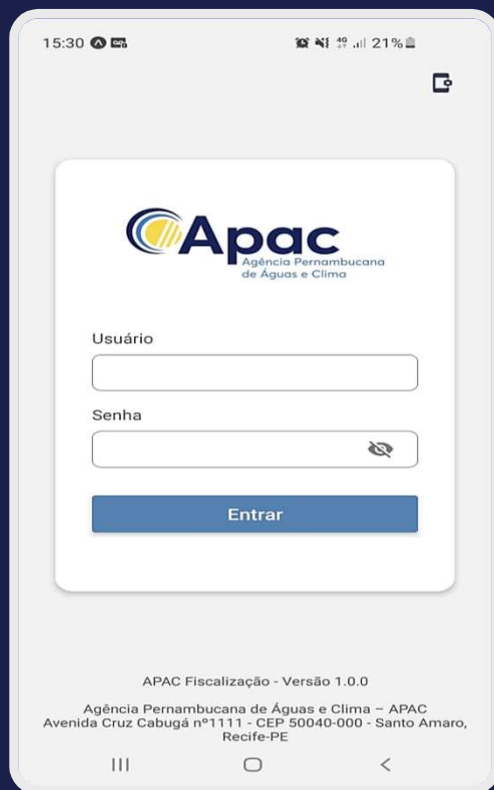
15:30

21%

Apac
Agência Pernambucana de Águas e Clima

Usuário

Senha

Entrar

APAC Fiscalização - Versão 1.0.0

Agência Pernambucana de Águas e Clima – APAC
Avenida Cruz Cabugá nº1111 - CEP 50040-000 - Santo Amaro, Recife-PE